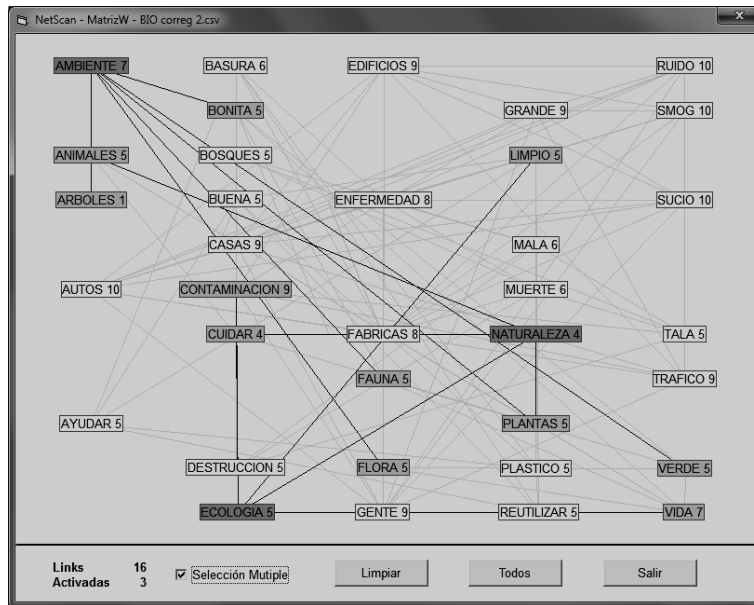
NetScan - MatrizW - BIO correg 2.csv

AMBIENTE 7
BASURA 6
EDIFICIOS 9
RUIDO 10
BONITA 5
GRANDE 9
SMOG 10
ANIMALES 5
BOSQUES 5
LIMPIO 5
ARBOLES 1
BUENA 5
ENFERMEDAD 8
SUCIO 10
CASAS 9
MALA 6
AUTOS 10
CONTAMINACION 9
MUERTE 6
CUIDAR 4
FABRICAS 8
NATURALEZA 4
TALA 5
FAUNA 5
TRAFICO 9
AYUDAR 5
PLANTAS 5
DESTRUCCION 5
FLORA 5
PLASTICO 5
VERDE 5
ECOLOGIA 5
GENTE 9
REUTILIZAR 5
VIDA 7

Links 16
Activadas 3
Selección Mutiple
Limpiar
Todos
Salir